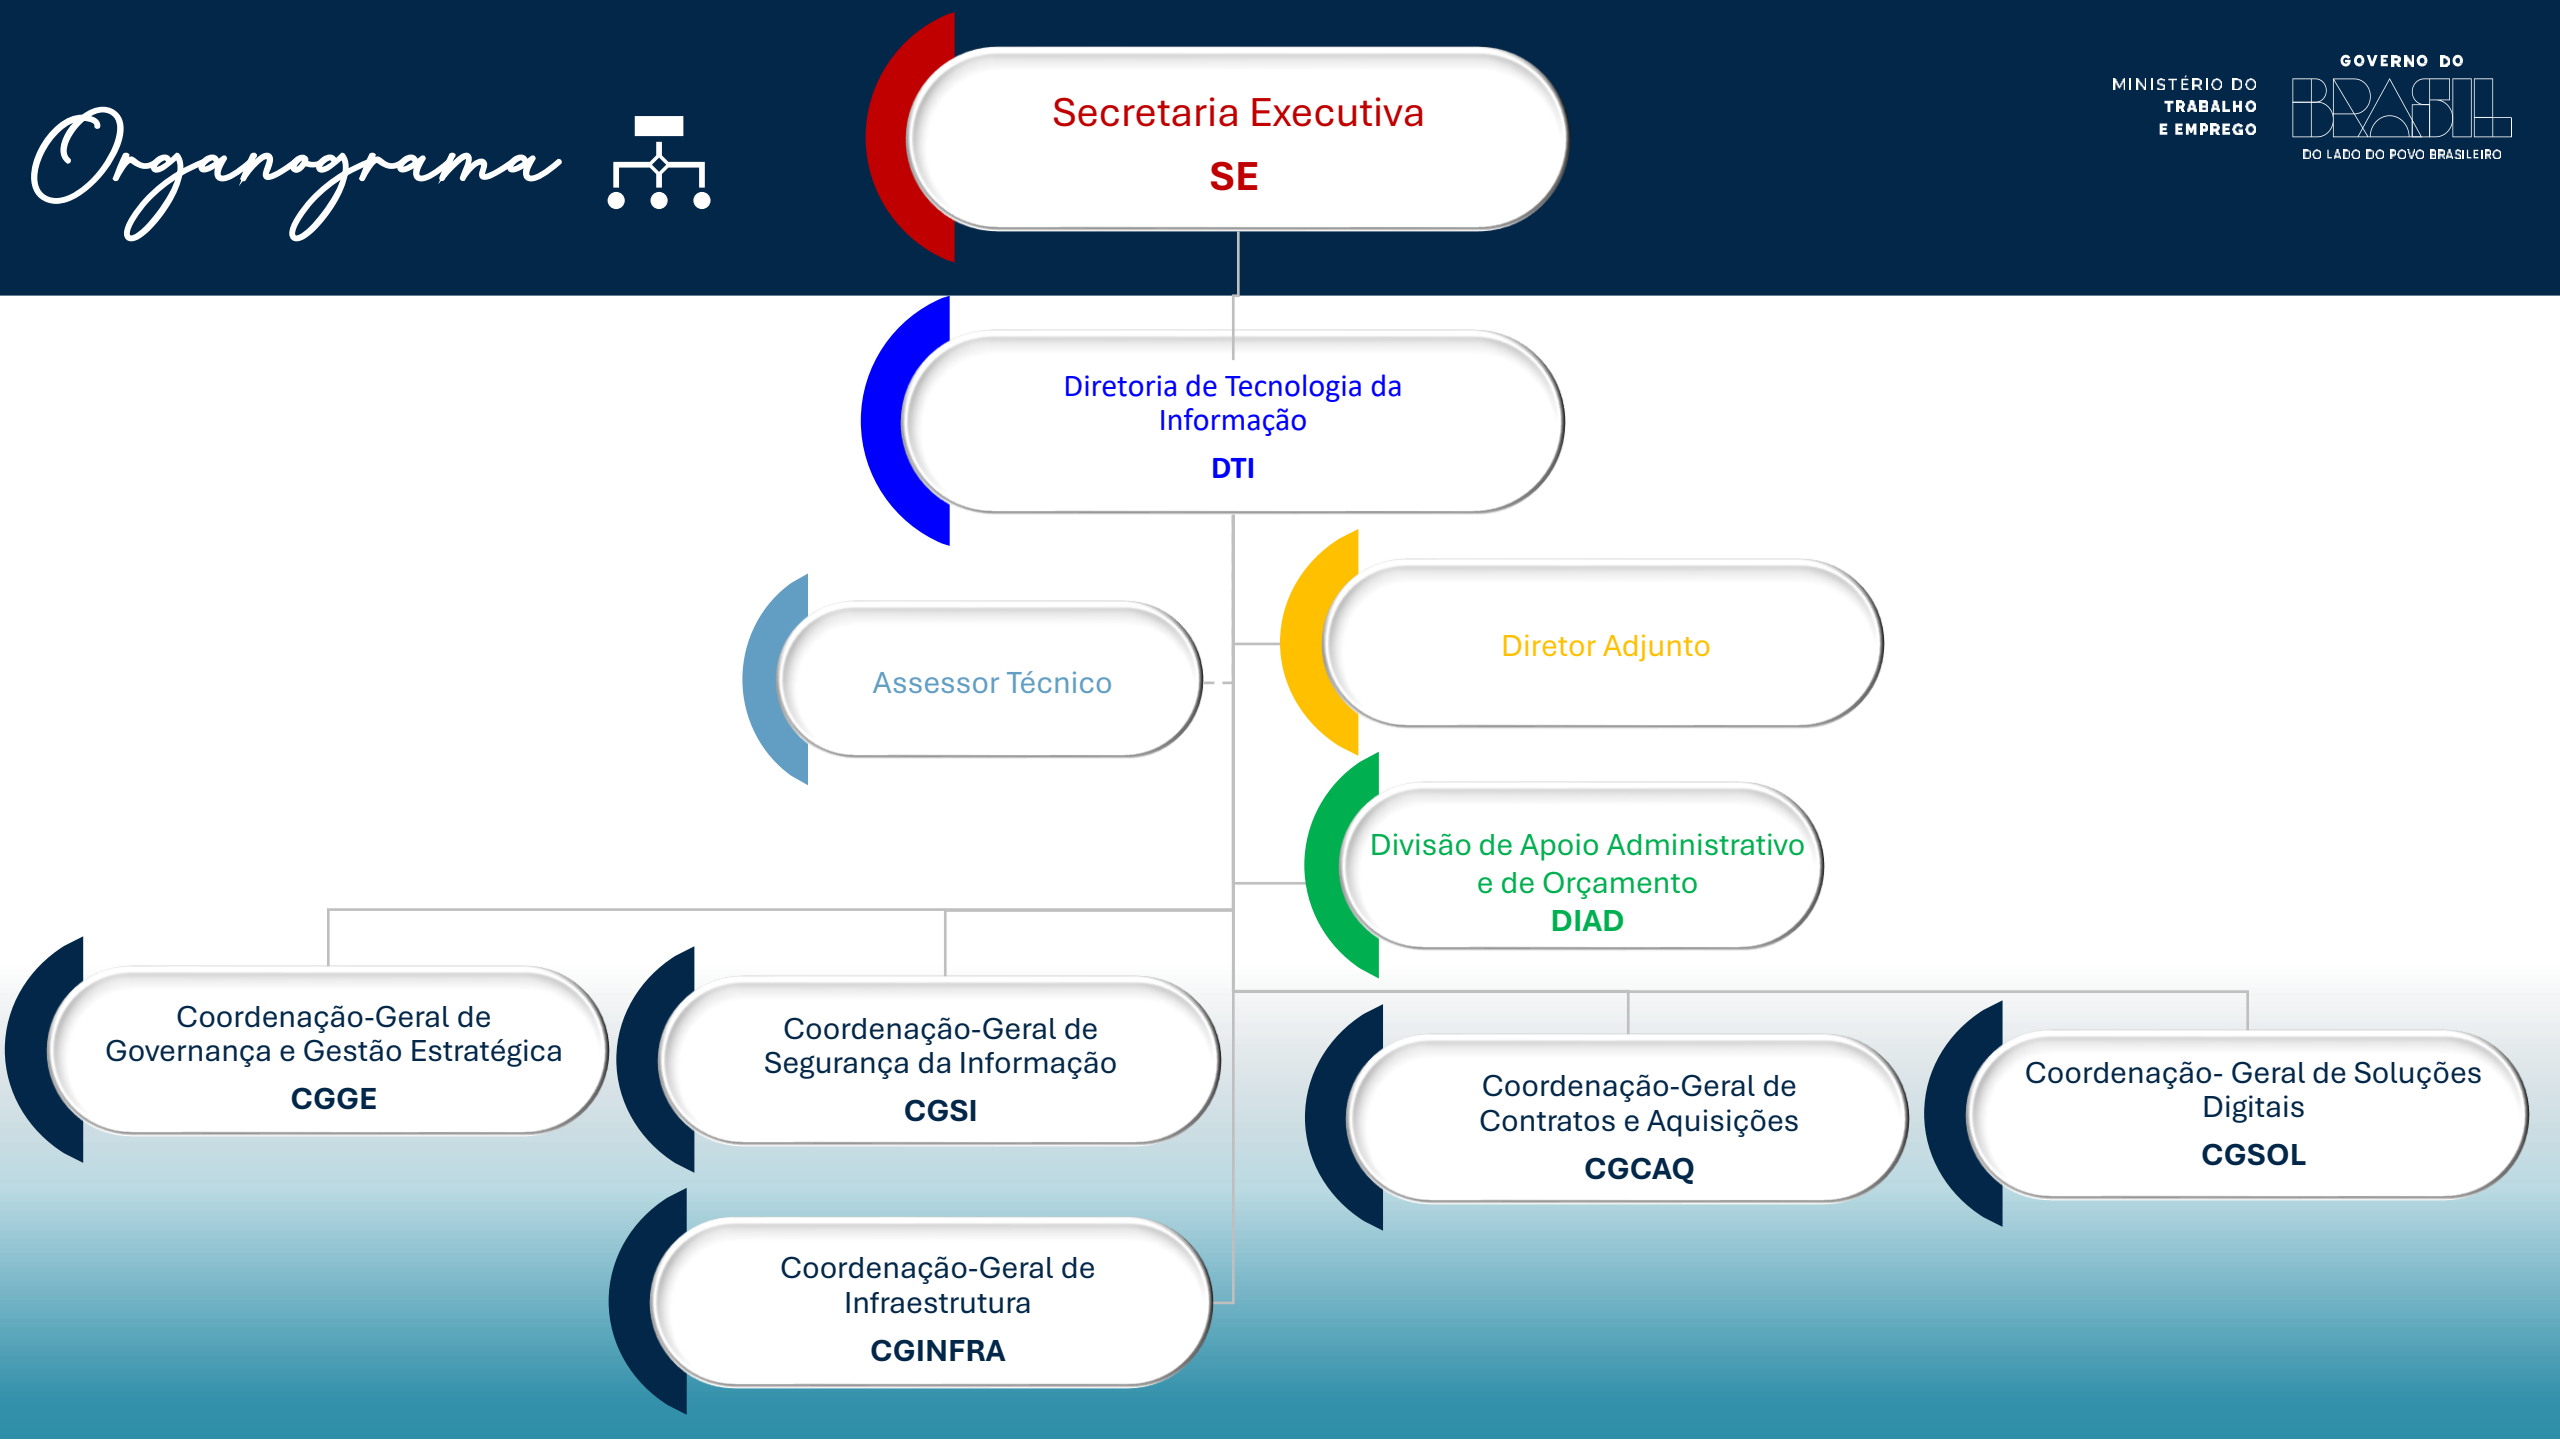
Organograma

Secretaria Executiva
SE

MINISTÉRIO DO TRABALHO E EMPREGO

GOVERNO DO BRASIL
DO LADO DO POVO BRASILEIRO

Diretoria de Tecnologia da Informação
DTI

Assessor Técnico

Diretor Adjunto

Divisão de Apoio Administrativo e de Orçamento
DIAD

Coordenação-Geral de Governança e Gestão Estratégica
CGGE

Coordenação-Geral de Segurança da Informação
CGSI

Coordenação-Geral de Contratos e Aquisições
CGCAQ

Coordenação- Geral de Soluções Digitais
CGSOL

Coordenação-Geral de Infraestrutura
CGINFRA